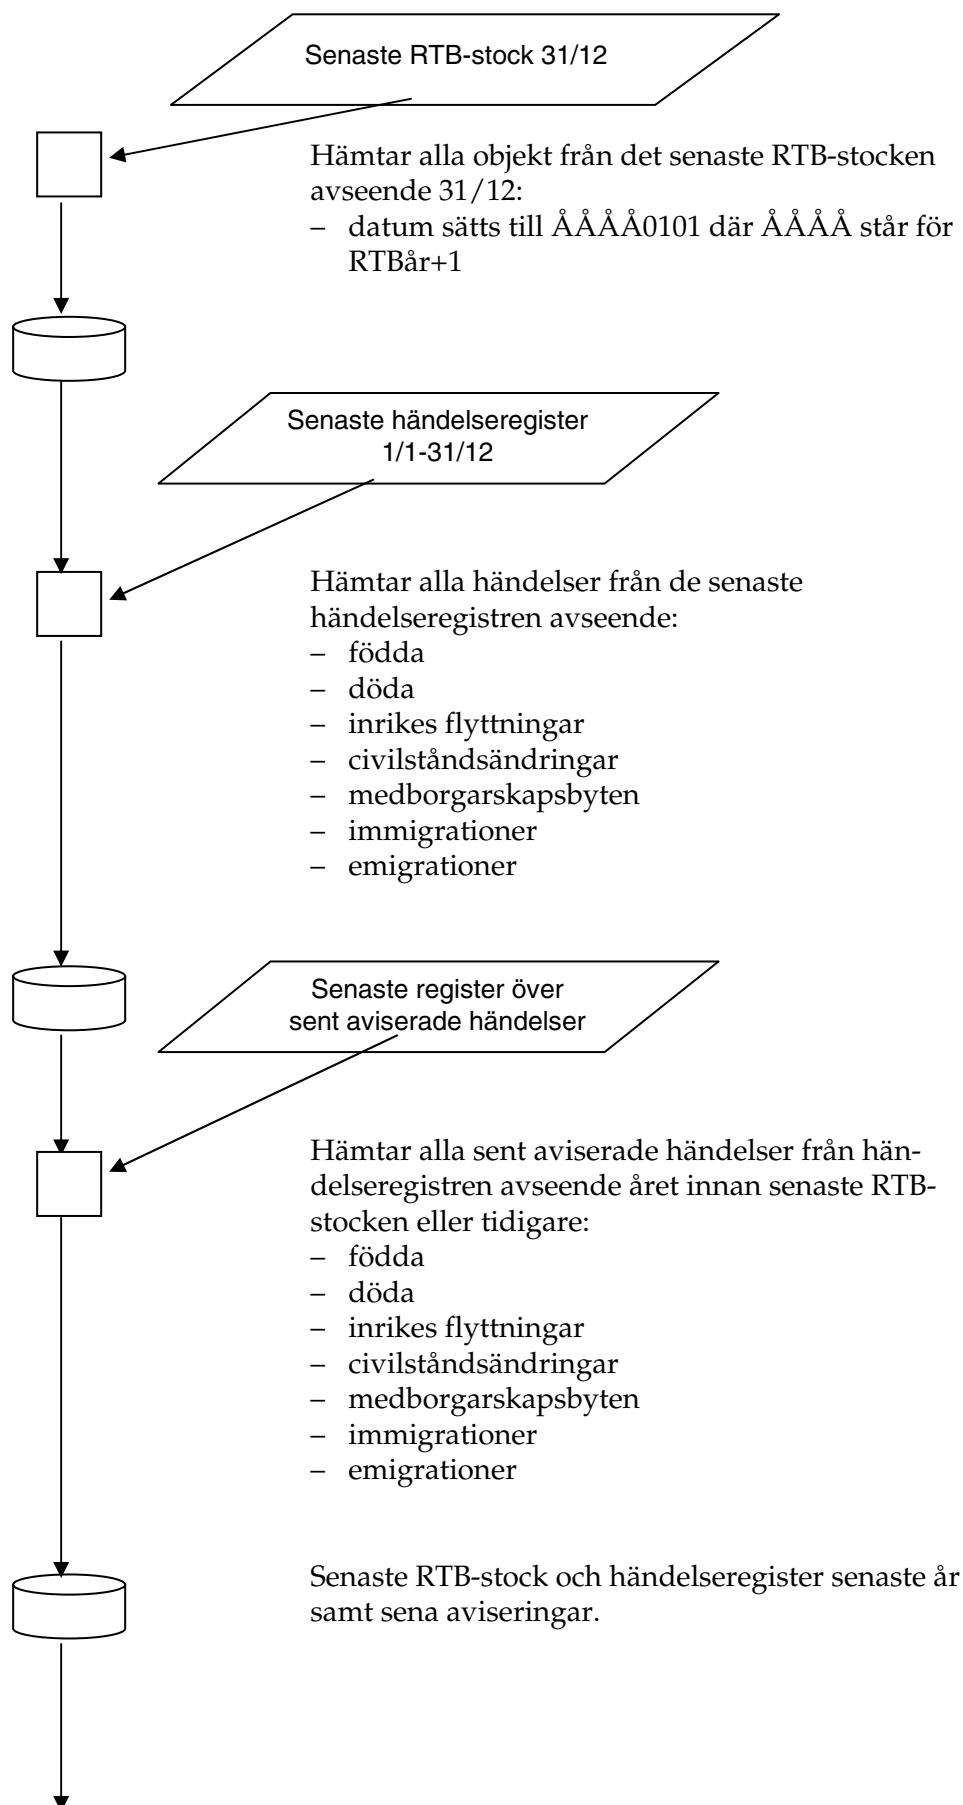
Senaste RTB-stock 31/12

Hämtar alla objekt från det senaste RTB-stocken avseende 31/12:
– datum sätts till ÅÅÅÅ0101 där ÅÅÅÅ står för RTBår+1

Senaste händelseregister 1/1-31/12

Hämtar alla händelser från de senaste händelseregistren avseende:
– födda
– döda
– inrikes flyttningar
– civilståndsändringar
– medborgarskapsbyten
– immigrationer
– emigrationer

Senaste register över sent aviserade händelser

Hämtar alla sent aviserade händelser från händelseregistren avseende året innan senaste RTB-stocken eller tidigare:
– födda
– döda
– inrikes flyttningar
– civilståndsändringar
– medborgarskapsbyten
– immigrationer
– emigrationer

Senaste RTB-stock och händelseregister senaste år samt sena aviseringar.